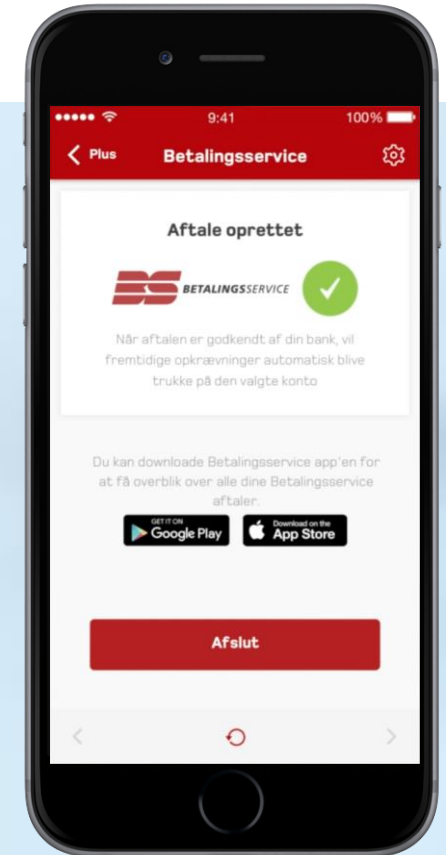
9:41 100%

Plus Betalingsservice

Aftale oprettet

BS BETALINGSSERVICE

Når aftalen er godkendt af din bank, vil fremtidige opkrævninger automatisk blive trukke på den valgte konto

Du kan downloade Betalingsservice app'en for at få overblik over alle dine Betalingsservice aftaler.

GET IT ON Google Play

Download on the App Store

Afslut